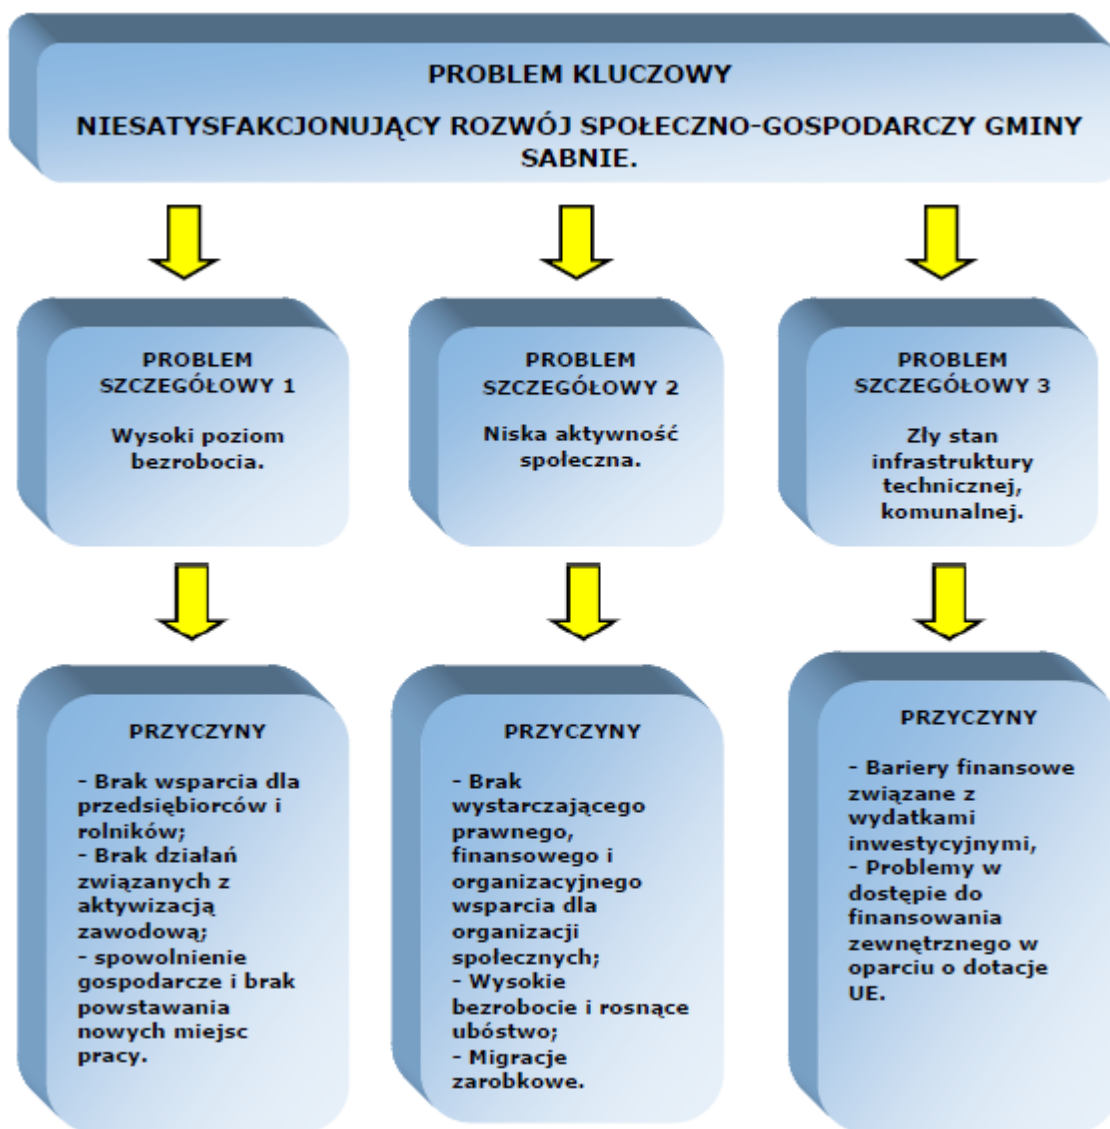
PROBLEM KLUCZOWY

NIESATYSFAKCJONUJĄCY ROZWÓJ SPOŁECZNO-GOSPODARCZY GMINY SABNIE.

PROBLEM SZCZEGÓŁOWY 1

Wysoki poziom bezrobocia.

PROBLEM SZCZEGÓŁOWY 2

Niska aktywność społeczna.

PROBLEM SZCZEGÓŁOWY 3

Zły stan infrastruktury technicznej, komunalnej.

PRZYCZYNY

- Brak wsparcia dla przedsiębiorców i rolników;
- Brak działań związanych z aktywizacją zawodową;
- spowolnienie gospodarcze i brak powstawania nowych miejsc pracy.

PRZYCZYNY

- Brak wystarczającego prawnego, finansowego i organizacyjnego wsparcia dla organizacji społecznych;
- Wysokie bezrobocie i rosnące ubóstwo;
- Migracje zarobkowe.

PRZYCZYNY

- Bariery finansowe związane z wydatkami inwestycyjnymi,
- Problemy w dostępie do finansowania zewnętrznego w oparciu o dotacje UE.